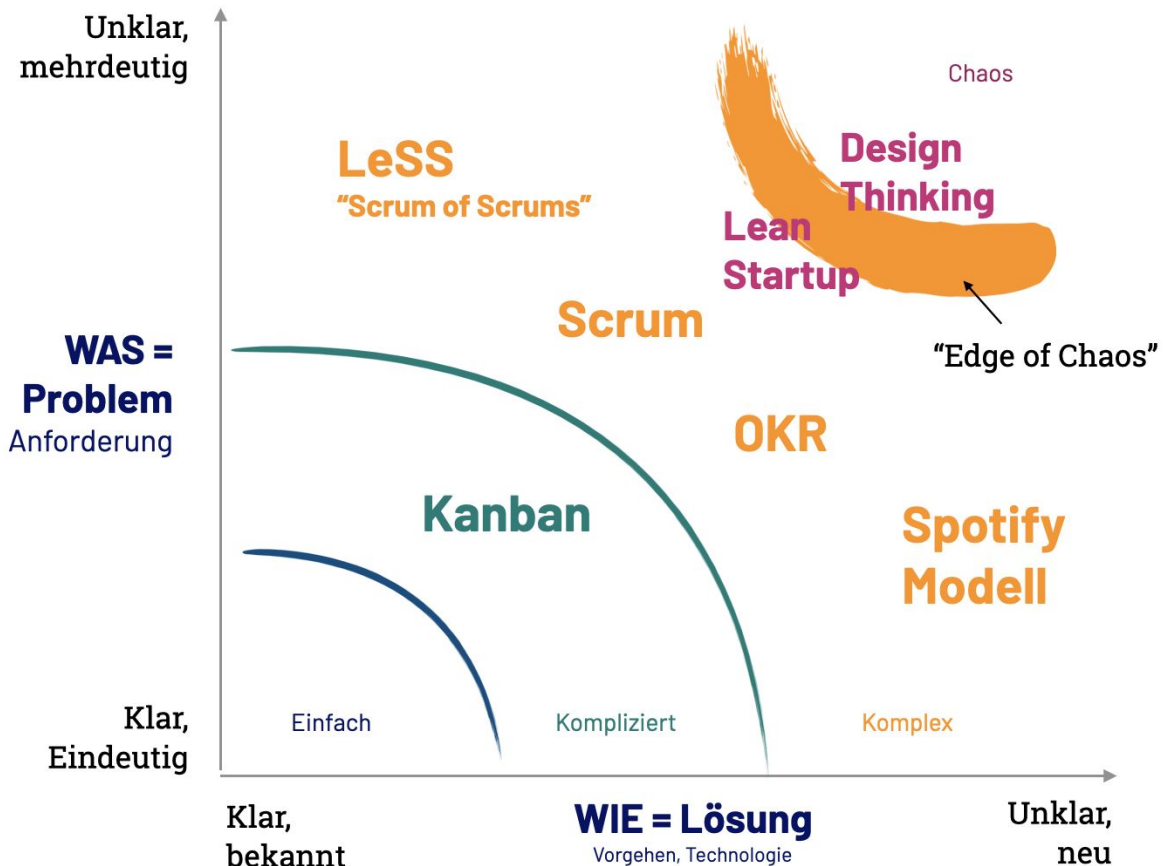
Unklar, mehrdeutig

Chaos

LeSS
"Scrum of Scrums"

Design Thinking

Lean Startup

Scrum

"Edge of Chaos"

WAS = Problem
Anforderung

OKR

Kanban

Spotify Modell

Klar, Eindeutig

Einfach

Kompliziert

Komplex

Klar, bekannt

WIE = Lösung
Vorgehen, Technologie

Unklar, neu